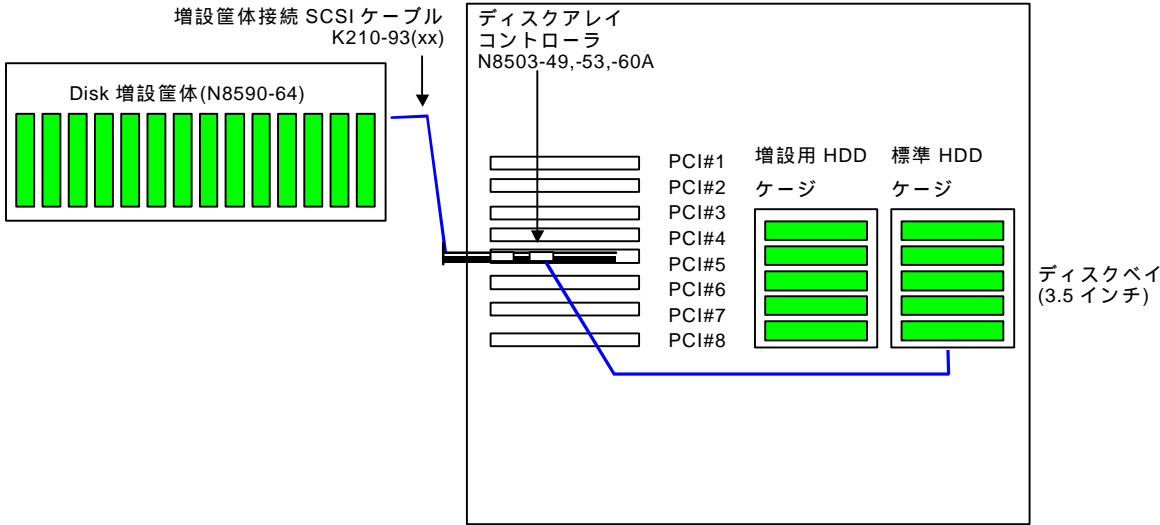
増設筐体接続 SCSI ケーブル
K210-93(xx)

Disk 増設筐体(N8590-64)

ディスクアレイ
コントローラ
N8503-49,-53,-60A

PCI#1
PCI#2
PCI#3
PCI#4
PCI#5
PCI#6
PCI#7
PCI#8

増設用 HDD
ケージ

標準 HDD
ケージ

ディスクベイ
(3.5 インチ)